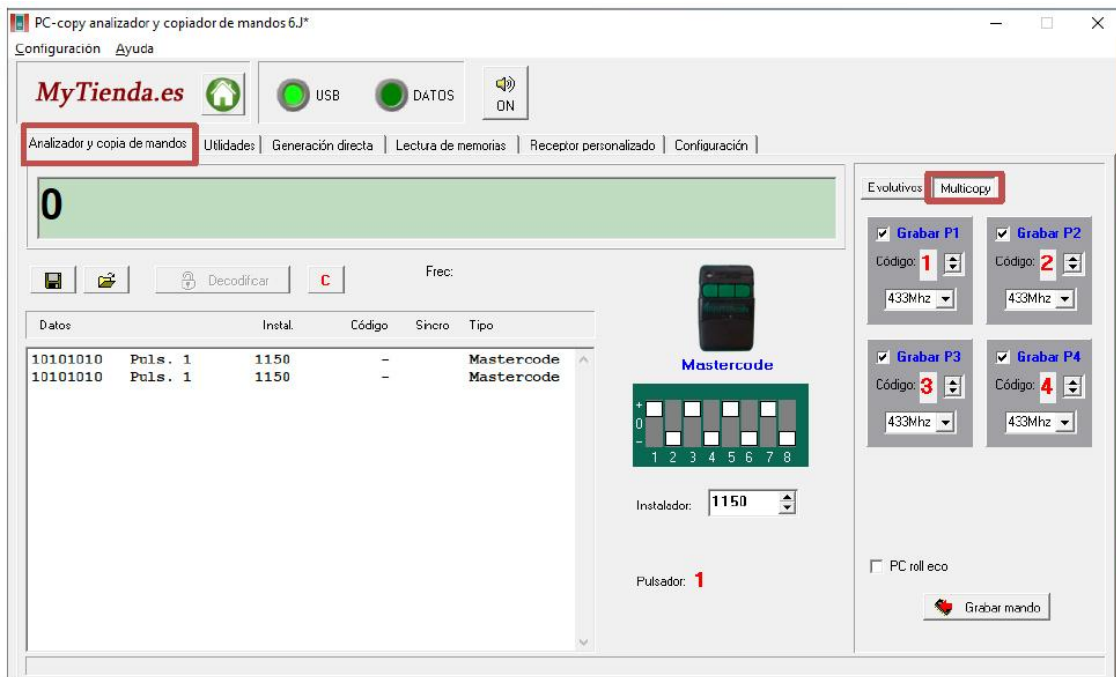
PC-copy analizador y copiador de mandos 6.J*

Configuración Ayuda

MyTienda.es

USB DATOS ON

Analizador y copia de mandos | Utilidades | Generación directa | Lectura de memorias | Receptor personalizado | Configuración

0

Decodificar C

Frec:

| Datos | Instal. | Código | Sincro | Tipo |
|---|---|---|---|---|
| 10101010 Puls. 1 | 1150 | - | | Mastercode |
| 10101010 Puls. 1 | 1150 | - | | Mastercode |

Mastercode

+
0
-
1 2 3 4 5 6 7 8

Instalador: 1150

Pulsador: 1

Evolutivos Multicopy

Grabar P1
Código: 1
433Mhz

Grabar P2
Código: 2
433Mhz

Grabar P3
Código: 3
433Mhz

Grabar P4
Código: 4
433Mhz

PC roll eco

Grabar mando